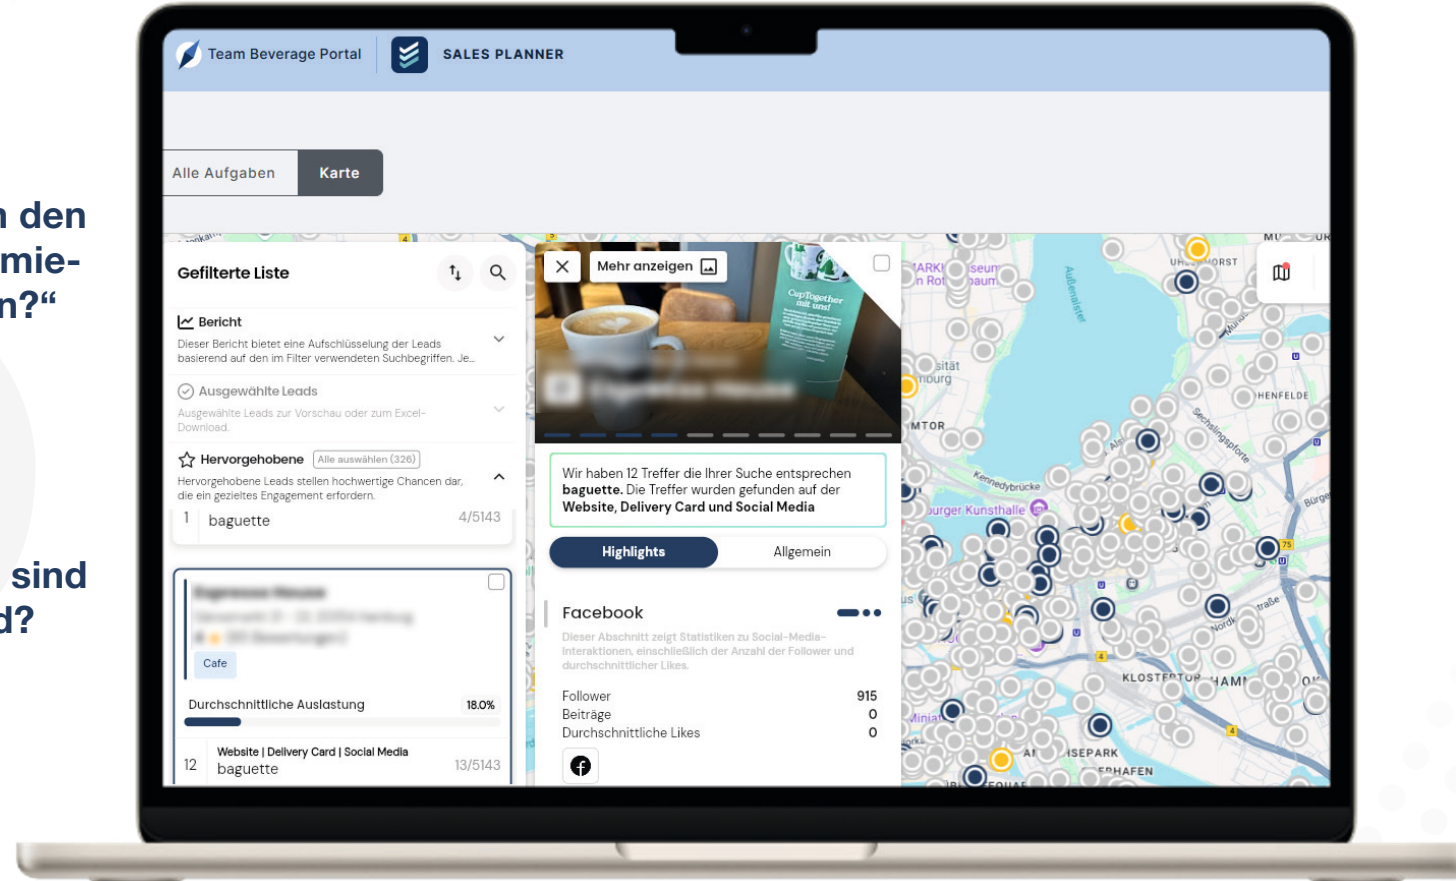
n den
mie-
n?“

sind
d?

Team Beverage Portal

SALES PLANNER

Alle Aufgaben

Karte

Gefilterte Liste

Bericht
Dieser Bericht bietet eine Aufschlüsselung der Leads basierend auf den im Filter verwendeten Suchbegriffen. Je...

Ausgewählte Leads
Ausgewählte Leads zur Vorschau oder zum Excel-Download.

Hervorgehobene
Alle auswählen (326)
Hervorgehobene Leads stellen hochwertige Chancen dar, die ein gezieltes Engagement erfordern.

1 baguette 4/5143

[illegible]
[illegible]
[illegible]
Cafe

Durchschnittliche Auslastung 18.0%

12 Website | Delivery Card | Social Media
baguette 13/5143

Mehr anzeigen

CupTogether mit uns!

Wir haben 12 Treffer die Ihrer Suche entsprechen **baguette.** Die Treffer wurden gefunden auf der **Website, Delivery Card und Social Media**

Highlights
Allgemein

Facebook
Dieser Abschnitt zeigt Statistiken zu Social-Media-Interaktionen, einschließlich der Anzahl der Follower und durchschnittlicher Likes.

| | |
|---|---|
| Follower | 915 |
| Beiträge | 0 |
| Durchschnittliche Likes | 0 |

Außenalster
Kennedybrücke
burger Kunsthalle
MTOR
KLOSTERTOR
HAMM
HENFELDE
ISEPARK
HAFEN
UHLENHORST
Sechslingspforte
Bürger
Nordk
straße
Miniat
sität
burg
seum
aum
MARKT
Rot